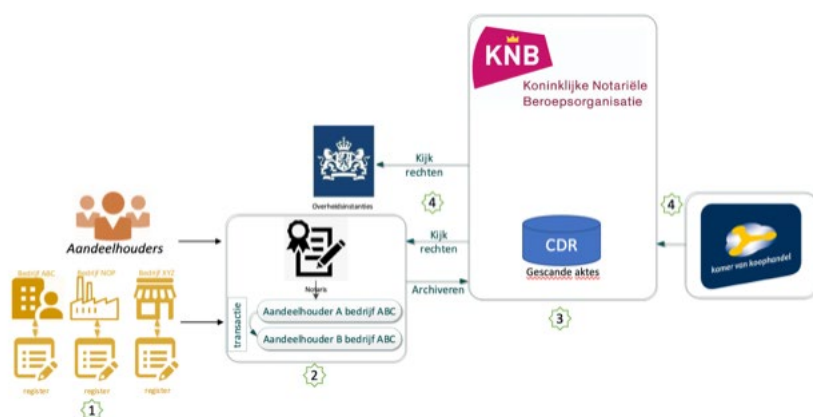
KNB

Koninklijke Notariële Beroepsorganisatie

Kijk rechten

4

Overheidsinstanties

4

Aandeelhouders

Notaris

Kijk rechten

CDR

Gescande aktes

kamer van koophandel

Bedrijf ABC

Bedrijf NOP

Bedrijf XYZ

Archiveren

transactie

Aandeelhouder A bedrijf ABC

Aandeelhouder B bedrijf ABC

register

register

register

1

2

3